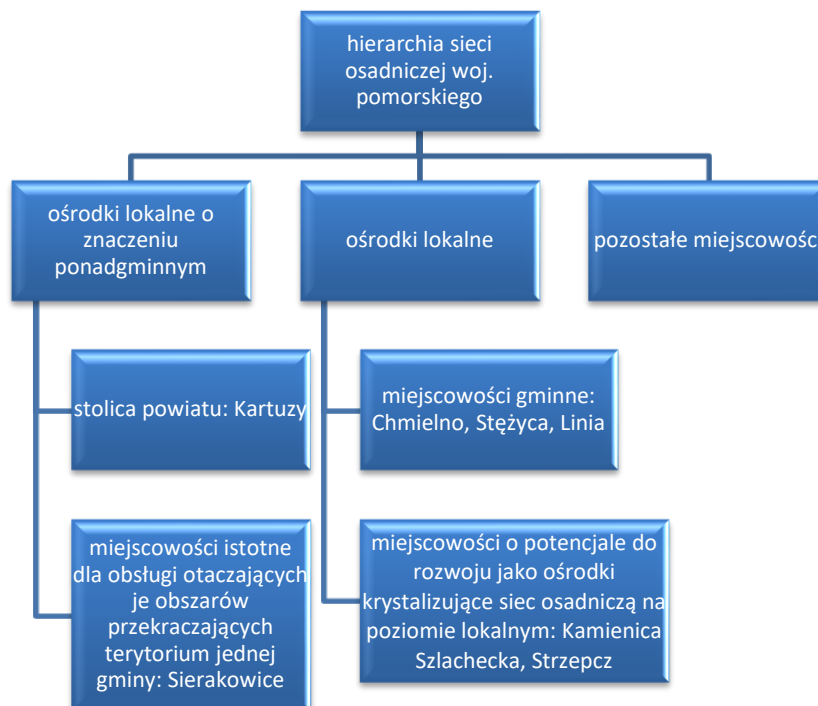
hierarchia sieci osadniczej woj. pomorskiego

ośrodki lokalne o znaczeniu ponadgminnym

ośrodki lokalne

pozostałe miejscowośc

stolica powiatu: Kartuzy

miejscowości istotne dla obsługi otaczających je obszarów przekraczających terytorium jednej gminy: Sierakowice

miejscowości gminne: Chmielno, Stężyca, Linia

miejscowości o potencjale do rozwoju jako ośrodki krystalizujące siec osadniczą na poziomie lokalnym: Kamienica Szlachecka, Strzepcz